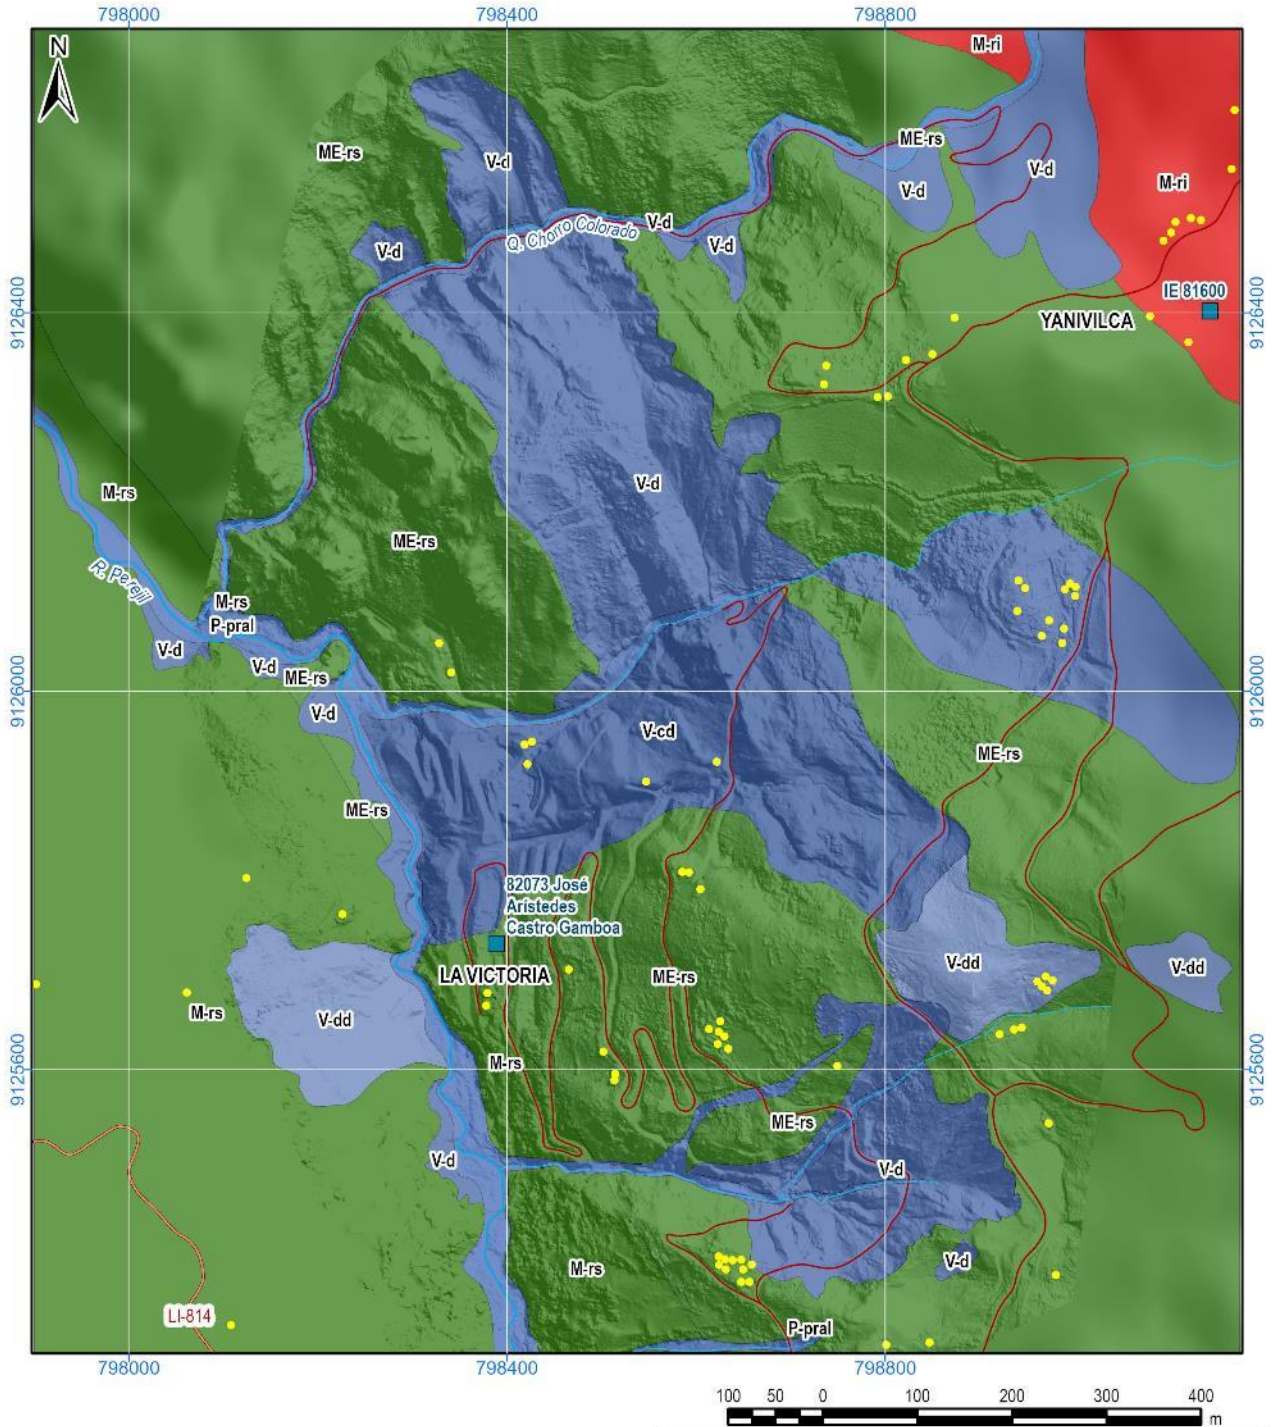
798000
798400
798800

N

M-ri
ME-rs
V-d
ME-rs
V-d
M-ri
V-d
V-d
V-d
Q. Chorro Colorado
V-d
IE 81600
YANIVILCA

9126400
9126400

M-rs
V-d
ME-rs
R. Perejil
M-rs
P-pral
V-d
V-d
ME-rs
V-d
V-cd
ME-rs
ME-rs

9126000
9126000

82073 José Aristedes Castro Gamboa
LA VICTORIA
V-dd
V-dd
M-rs
V-dd
ME-rs
M-rs
ME-rs
V-d
V-d
M-rs
V-d
P-pral
LI-814

9125600
9125600

798000
798400
798800

100 50 0 100 200 300 400
m